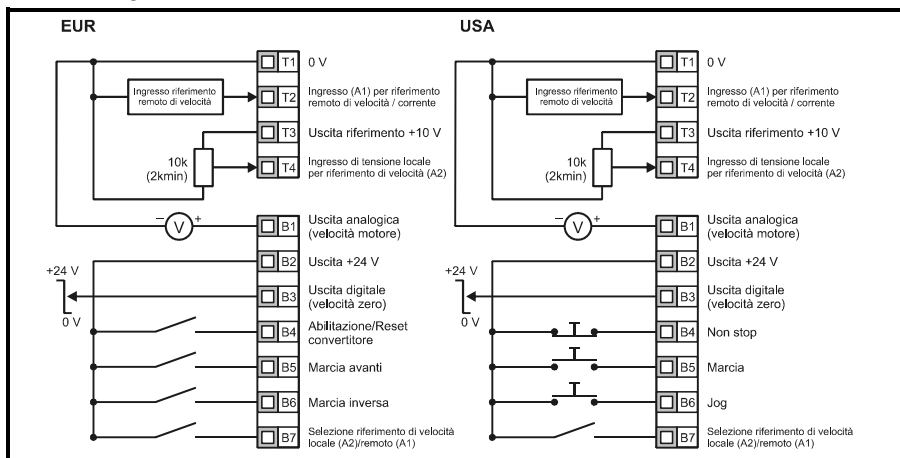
EUR

T1 0 V

Ingresso riferimento remoto di velocità

T2 Ingresso (A1) per riferimento remoto di velocità / corrente

T3 Uscita riferimento +10 V

10k (2kmin)

T4 Ingresso di tensione locale per riferimento di velocità (A2)

$-$ V $+$

B1 Uscita analogica (velocità motore)

B2 Uscita +24 V

+24 V

B3 Uscita digitale (velocità zero)

0 V

B4 Abilitazione/Reset convertitore

B5 Marcia avanti

B6 Marcia inversa

B7 Selezione riferimento di velocità locale (A2)/remoto (A1)

USA

T1 0 V

Ingresso riferimento remoto di velocità

T2 Ingresso (A1) per riferimento remoto di velocità / corrente

T3 Uscita riferimento +10 V

10k (2kmin)

T4 Ingresso di tensione locale per riferimento di velocità (A2)

$-$ V $+$

B1 Uscita analogica (velocità motore)

B2 Uscita +24 V

+24 V

B3 Uscita digitale (velocità zero)

0 V

B4 Non stop

B5 Marcia

B6 Jog

B7 Selezione riferimento di velocità locale (A2)/remoto (A1)